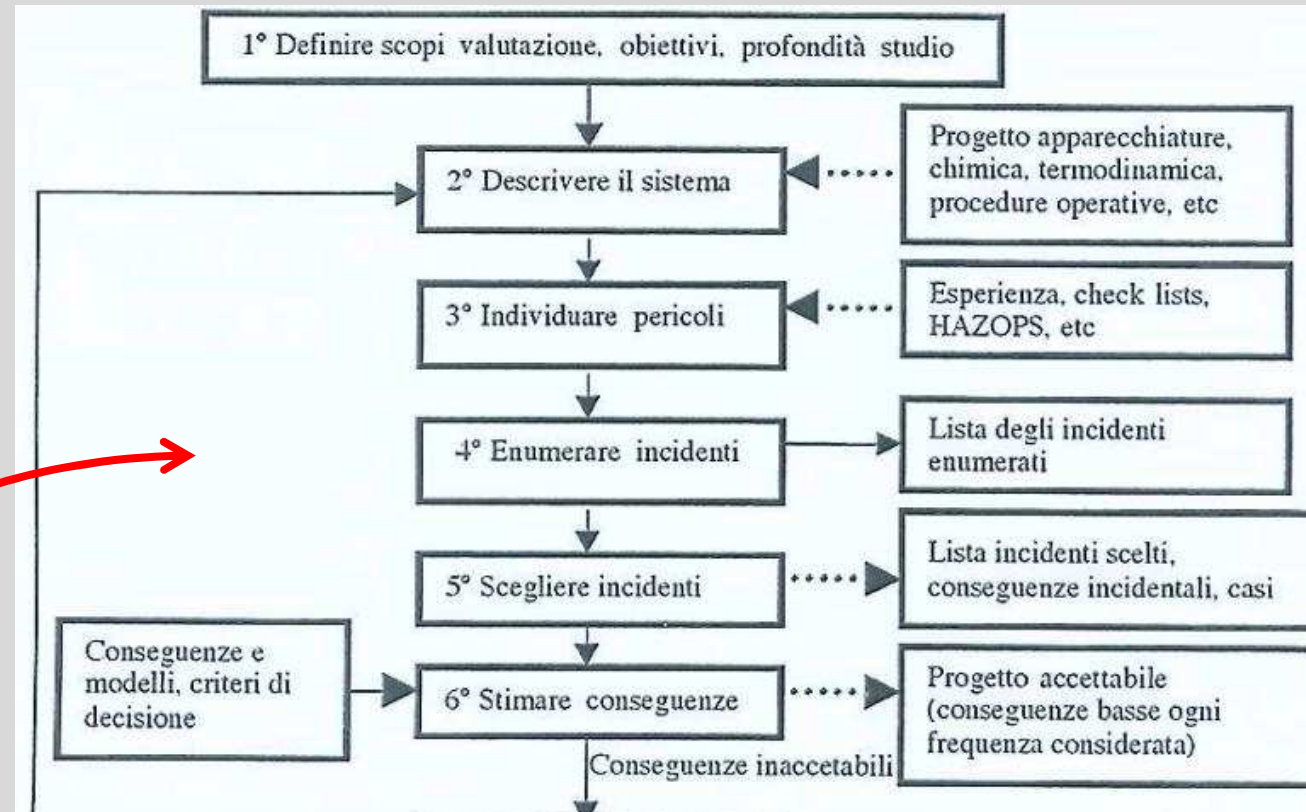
1° Definire scopi valutazione, obiettivi, profondità studio

2° Descrivere il sistema

Progetto apparecchiature, chimica, termodinamica, procedure operative, etc

3° Individuare pericoli

Esperienza, check lists, HAZOPS, etc

4° Enumerare incidenti

Lista degli incidenti enumerati

5° Scegliere incidenti

Lista incidenti scelti, conseguenze incidentali, casi

Conseguenze e modelli, criteri di decisione

6° Stimare conseguenze

Progetto accettabile (conseguenze basse ogni frequenza considerata)

Conseguenze inaccetabili